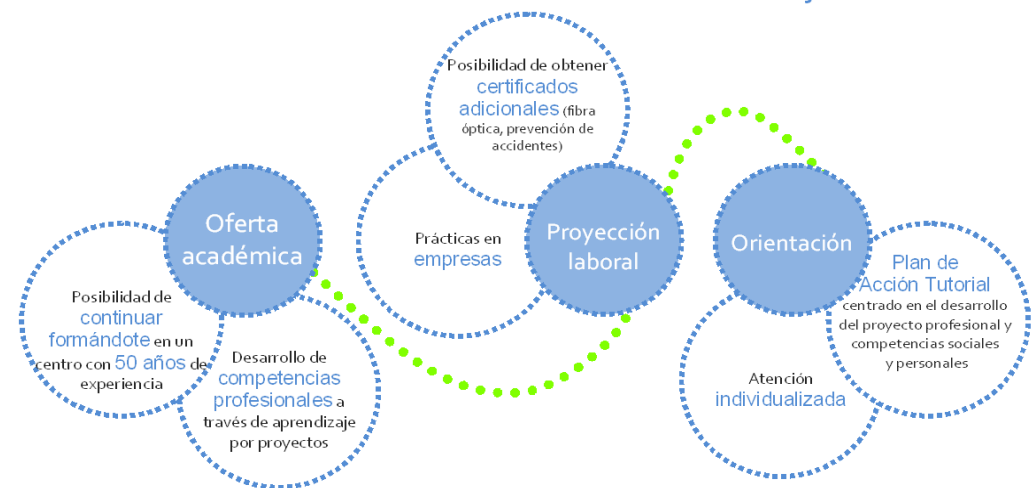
Oferta académica

Posibilidad de continuar formándote en un centro con 50 años de experiencia

Desarrollo de competencias profesionales a través de aprendizaje por proyectos

Posibilidad de obtener certificados adicionales (fibra óptica, prevención de accidentes)

Prácticas en empresas

Proyección laboral

Orientación

Plan de Acción Tutorial centrado en el desarrollo del proyecto profesional y competencias sociales y personales

Atención individualizada